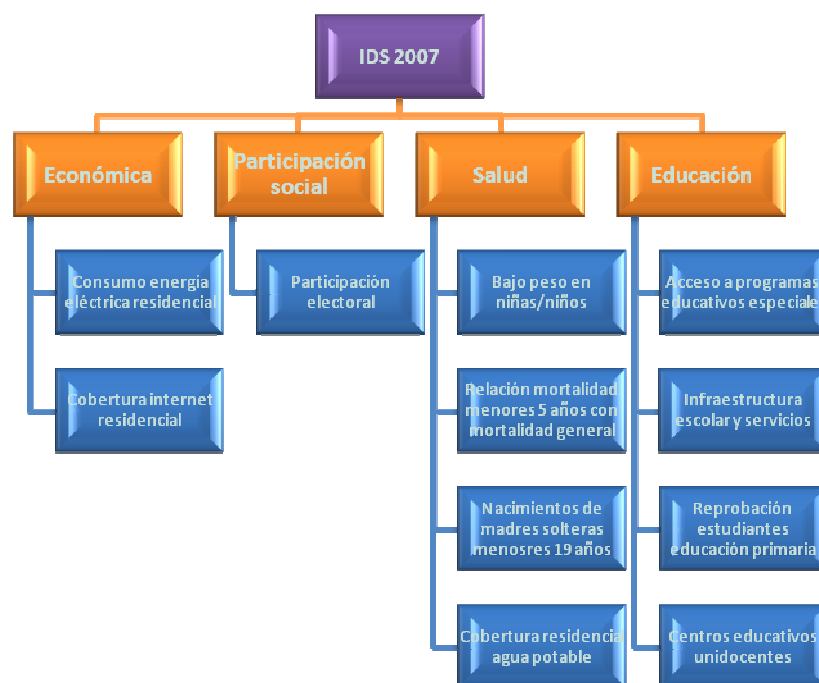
IDS 2007

Económica

Consumo energía eléctrica residencial

Cobertura internet residencial

Participación social

Participación electoral

Salud

Bajo peso en niñas/niños

Relación mortalidad menores 5 años con mortalidad general

Nacimientos de madres solteras menosres 19 años

Cobertura residencia agua potable

Educación

Acceso a programas educativos especiale

Infraestructura escolar y servicios

Reprobación estudiantes educación primaria

Centros educativos unidocentes